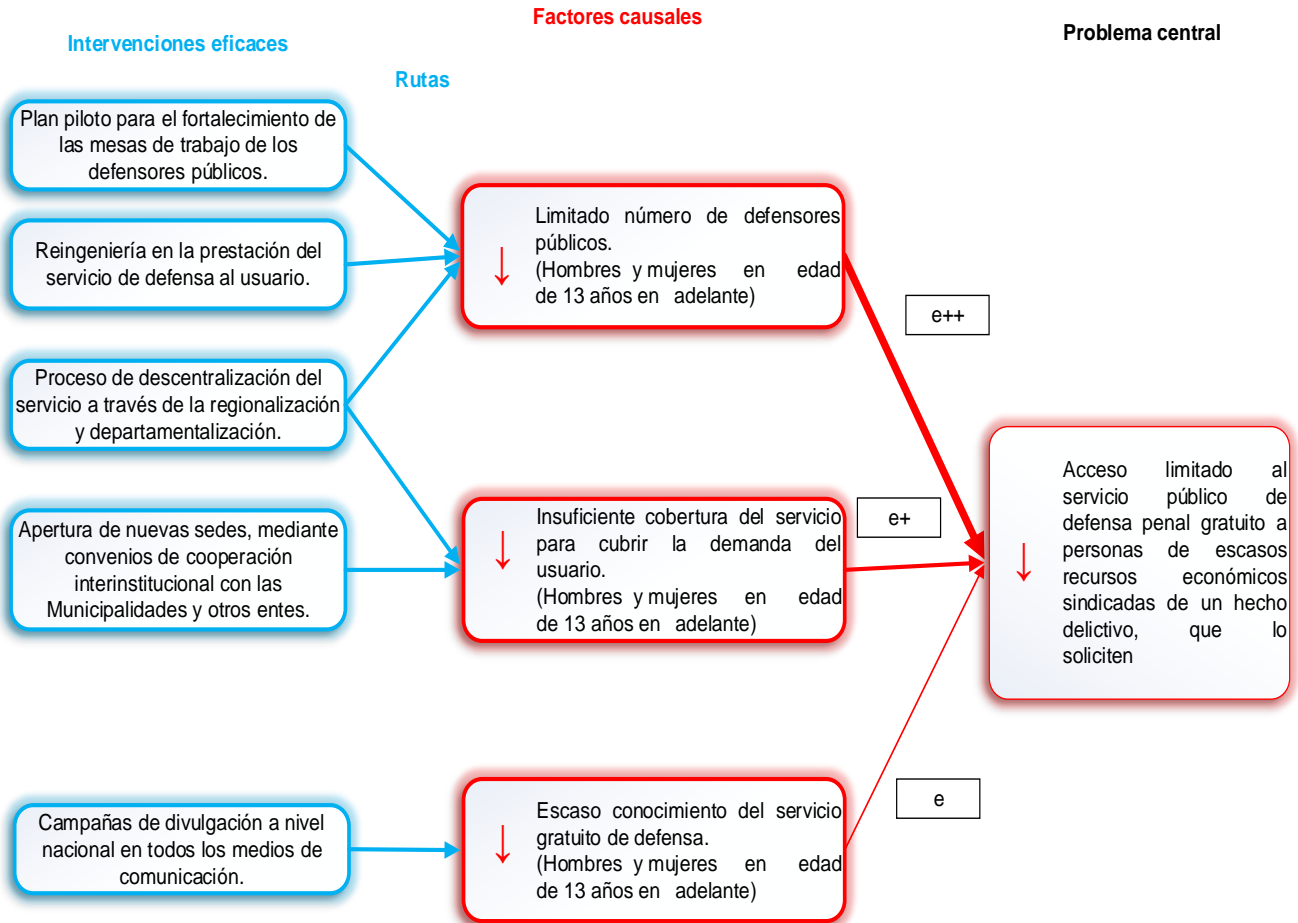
Factores causales

Intervenciones eficaces

Problema central

Rutas

Plan piloto para el fortalecimiento de las mesas de trabajo de los defensores públicos.

Reingeniería en la prestación del servicio de defensa al usuario.

Proceso de descentralización del servicio a través de la regionalización y departamentalización.

Apertura de nuevas sedes, mediante convenios de cooperación interinstitucional con las Municipalidades y otros entes.

Campañas de divulgación a nivel nacional en todos los medios de comunicación.

↓ Limitado número de defensores públicos. (Hombres y mujeres en edad de 13 años en adelante)

e++

↓ Insuficiente cobertura del servicio para cubrir la demanda del usuario. (Hombres y mujeres en edad de 13 años en adelante)

e+

↓ Escaso conocimiento del servicio gratuito de defensa. (Hombres y mujeres en edad de 13 años en adelante)

e

↓ Acceso limitado al servicio público de defensa penal gratuito a personas de escasos recursos económicos sindicadas de un hecho delictivo, que lo soliciten